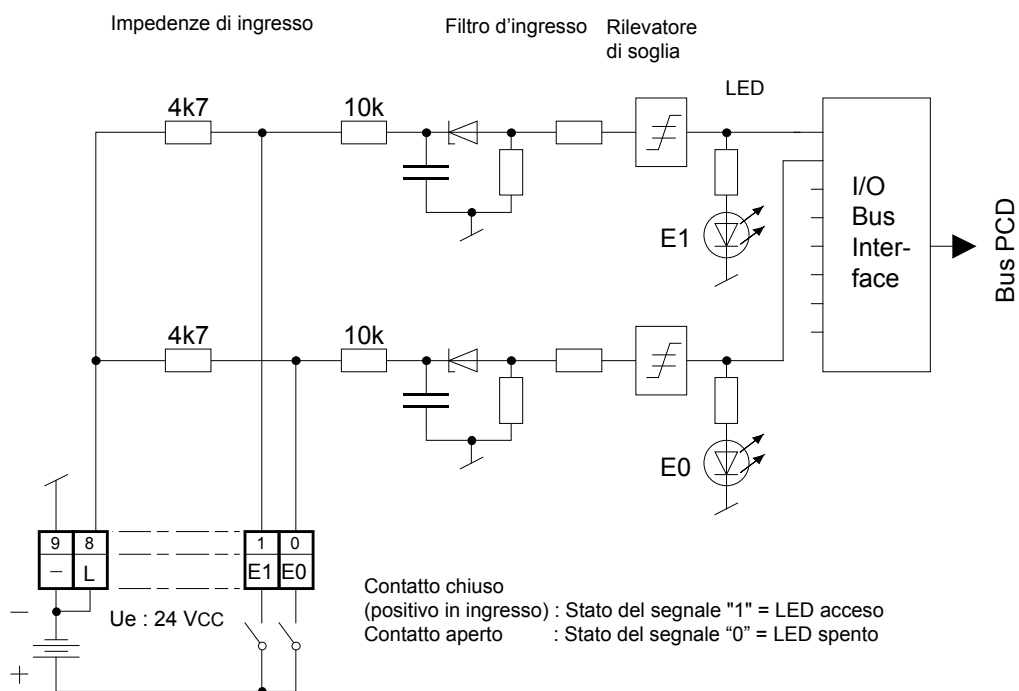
Impedenze di ingresso

Filtro d’ingresso

Rilevatore di soglia

LED

4k7

10k

I/O Bus Interface

Bus PCD

E1

4k7

10k

E0

9 8
− L

1 0
E1 E0

−

Ue : 24 VCC

+

Contatto chiuso
(positivo in ingresso) : Stato del segnale "1" = LED acceso
Contatto aperto : Stato del segnale “0” = LED spento